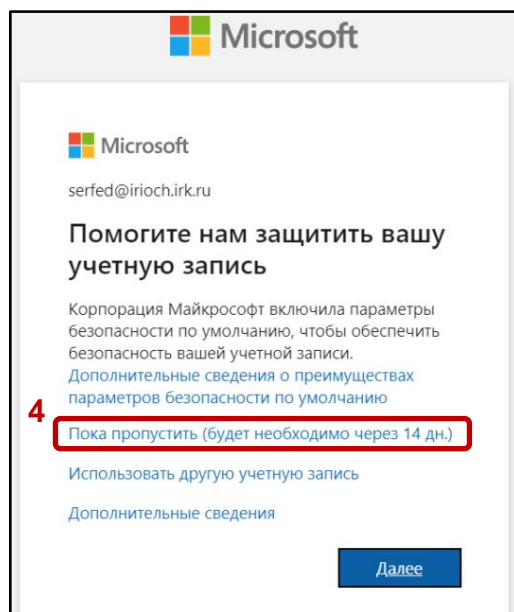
Microsoft

Microsoft

serfed@irioch.irk.ru

Помогите нам защитить вашу учетную запись

Корпорация Майкрософт включила параметры безопасности по умолчанию, чтобы обеспечить безопасность вашей учетной записи.
Дополнительные сведения о преимуществах параметров безопасности по умолчанию

4

Пока пропустить (будет необходимо через 14 дн.)

Использовать другую учетную запись

Дополнительные сведения

Далее